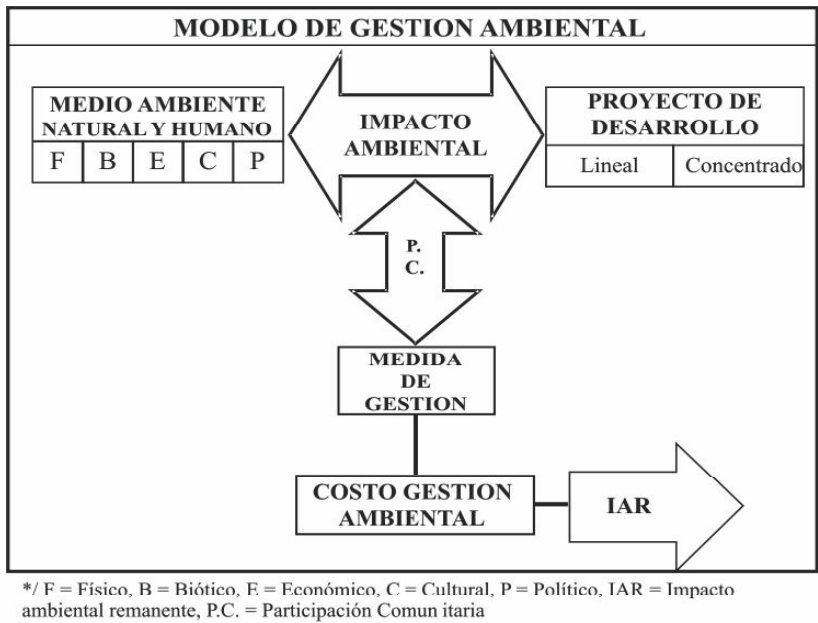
MODELO DE GESTION AMBIENTAL

MEDIO AMBIENTE NATURAL Y HUMANO

| F | B | E | C | P |
|---|---|---|---|---|

IMPACTO AMBIENTAL

PROYECTO DE DESARROLLO

| Lineal | Concentrado |
|---|---|

P. C.

MEDIDA DE GESTION

COSTO GESTION AMBIENTAL

IAR

*/ F = Físico, B = Biótico, E = Económico, C = Cultural, P = Político, IAR = Impacto ambiental remanente, P.C. = Participación Comun itaria